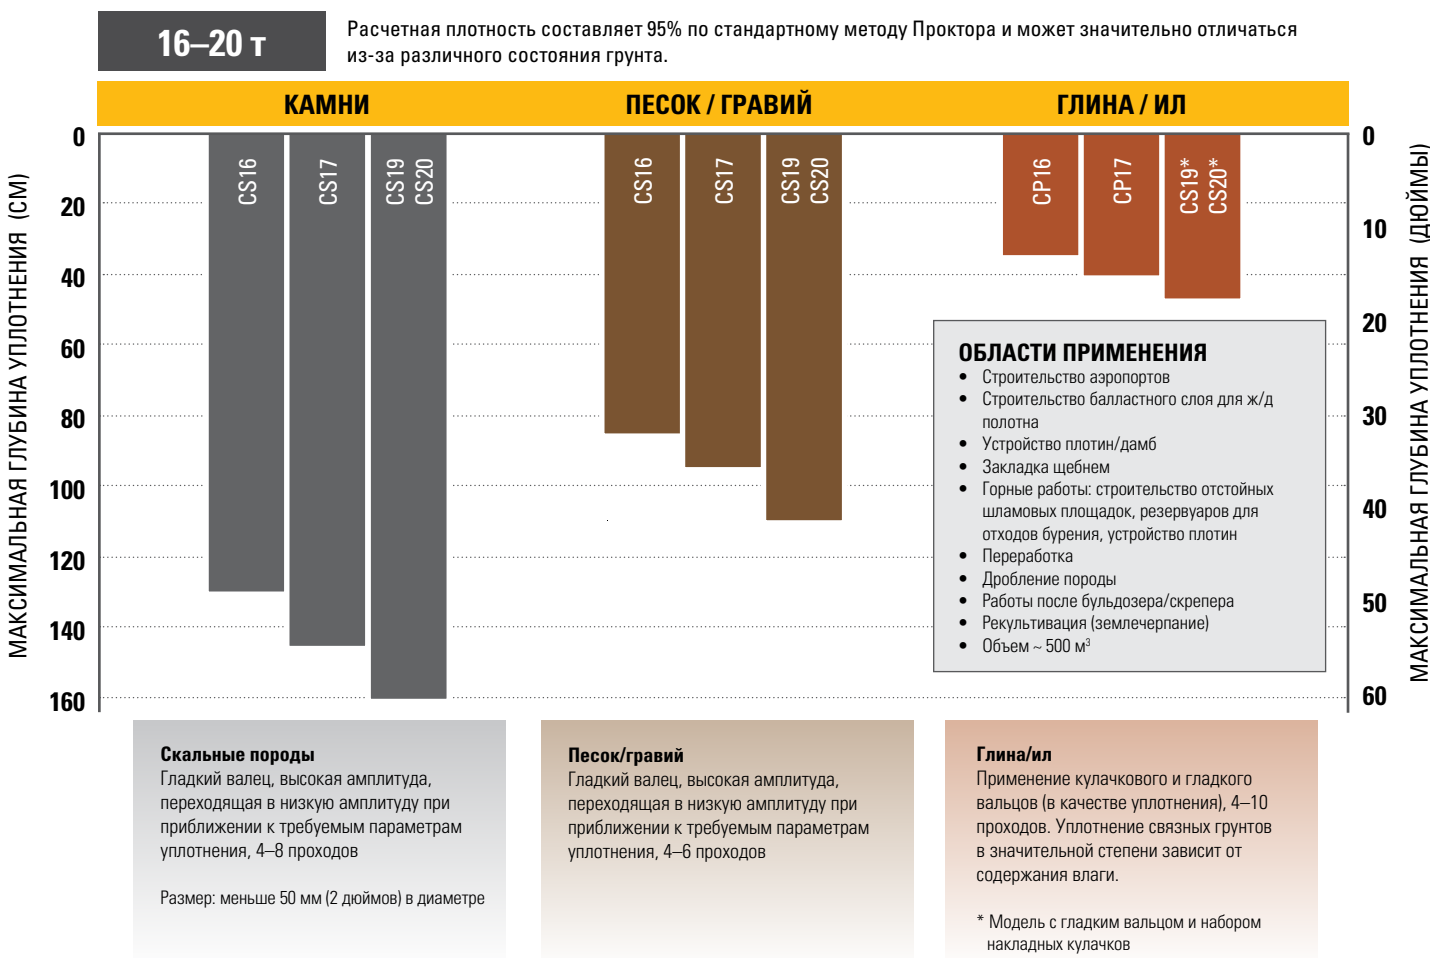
16–20 т

Расчетная плотность составляет 95% по стандартному методу Проктора и может значительно отличаться из-за различного состояния грунта.

КАМНИ | ПЕСОК / ГРАВИЙ | ГЛИНА / ИЛ

МАКСИМАЛЬНАЯ ГЛУБИНА УПЛОТНЕНИЯ (СМ)

0
20
40
60
80
100
120
140
160

CS16
CS17
CS19 CS20

CS16
CS17
CS19 CS20

CP16
CP17
CS19* CS20*

МАКСИМАЛЬНАЯ ГЛУБИНА УПЛОТНЕНИЯ (ДЮЙМЫ)

0
10
20
30
40
50
60

ОБЛАСТИ ПРИМЕНЕНИЯ
• Строительство аэропортов
• Строительство балластного слоя для ж/д полотна
• Устройство плотин/дамб
• Закладка щебнем
• Горные работы: строительство отстойных шламовых площадок, резервуаров для отходов бурения, устройство плотин
• Переработка
• Дробление породы
• Работы после бульдозера/скрепера
• Рекультивация (землечерпание)
• Объем ~ 500 м$^3$

Скальные породы
Гладкий валец, высокая амплитуда, переходящая в низкую амплитуду при приближении к требуемым параметрам уплотнения, 4–8 проходов

Размер: меньше 50 мм (2 дюймов) в диаметре

Песок/гравий
Гладкий валец, высокая амплитуда, переходящая в низкую амплитуду при приближении к требуемым параметрам уплотнения, 4–6 проходов

Глина/ил
Применение кулачкового и гладкого вальцов (в качестве уплотнения), 4–10 проходов. Уплотнение связных грунтов в значительной степени зависит от содержания влаги.

* Модель с гладким вальцом и набором накладных кулачков